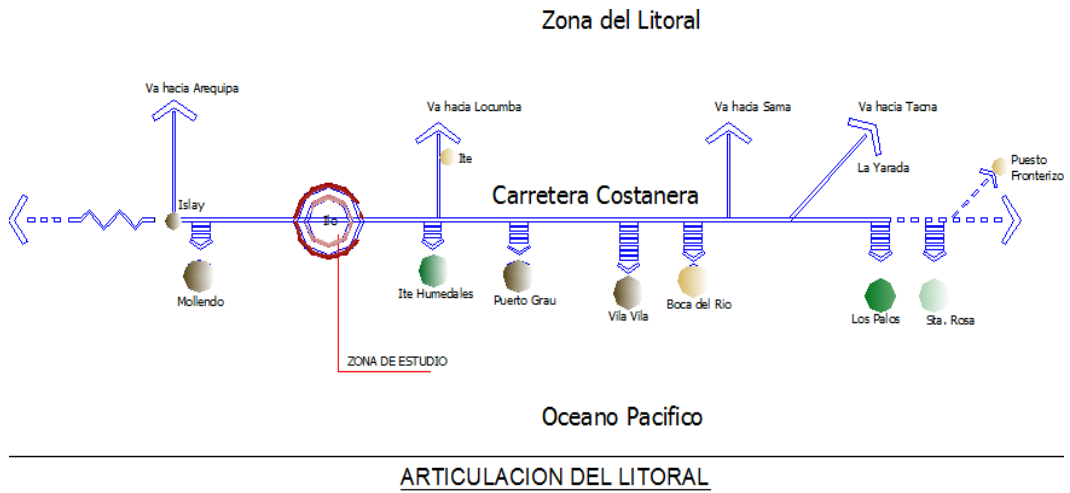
Zona del Litoral

Va hacia Arequipa

Va hacia Locumba

Va hacia Sama

Va hacia Tacna

Ite

La Yarada

Puesto Fronterizo

Islay

Ilo

Carretera Costanera

Mollendo

Ite Humedales

Puerto Grau

Vila Vila

Boca del Rio

Los Palos

Sta. Rosa

ZONA DE ESTUDIO

Oceano Pacifico

ARTICULACION DEL LITORAL